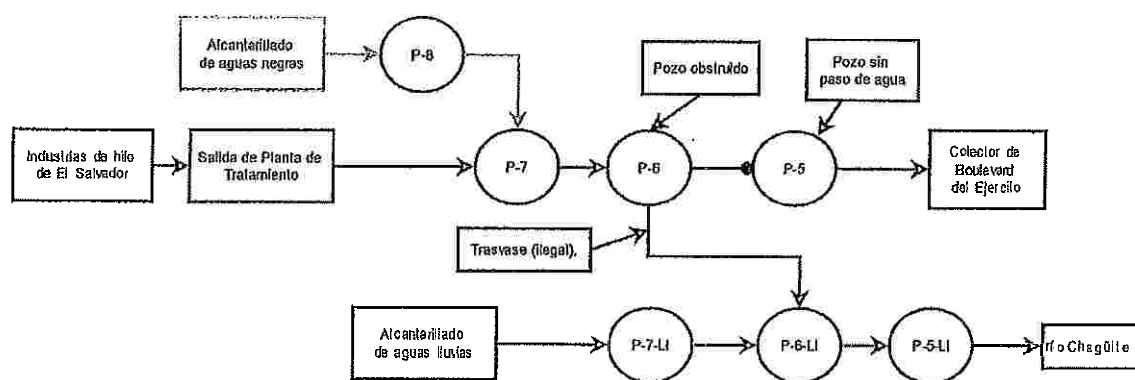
Alcantarillado de aguas negras

P-8

Pozo obstruido

Pozo sin paso de agua

Industrias de hilo de El Salvador

Salida de Planta de Tratamiento

P-7

P-6

P-5

Colector de Boulevard del Ejercito

Trasvase (ilegal),

Alcantarillado de aguas lluvias

P-7-LI

P-6-LI

P-5-LI

río Chagüite